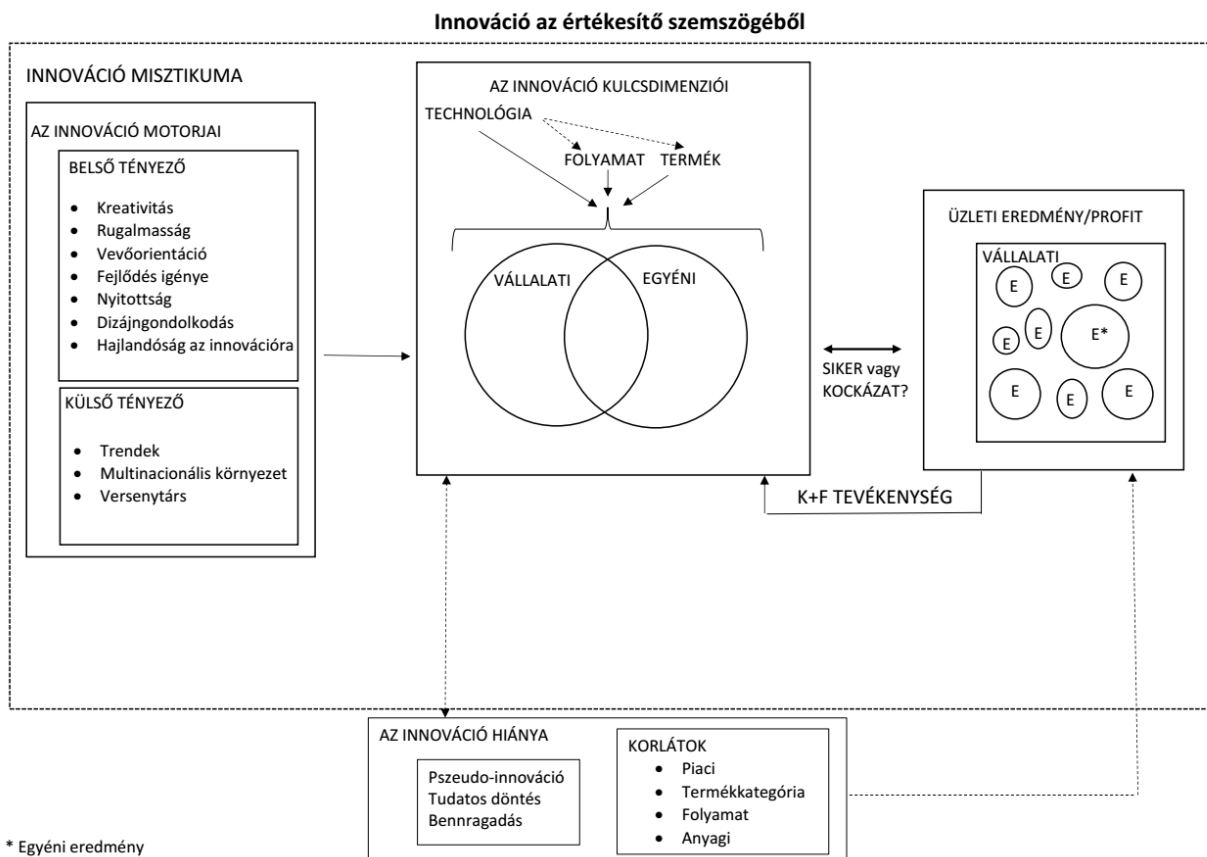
Innováció az értékesítő szemszögéből

INNOVÁCIÓ MISZTIKUMA

AZ INNOVÁCIÓ MOTORJAI

BELSŐ TÉNYEZŐ

- Kreativitás
- Rugalmasság
- Vevőorientáció
- Fejlődés igénye
- Nyitottság
- Dizájngondolkodás
- Hajlandóság az innovációra

KÜLSŐ TÉNYEZŐ

- Trendek
- Multinacionális környezet
- Versenytárs

AZ INNOVÁCIÓ KULCSDIMENZIÓI

TECHNOLÓGIA

FOLYAMAT TERMÉK

VÁLLALATI EGYÉNI

SIKER vagy KOCKÁZAT?

ÜZLETI EREDMÉNY/PROFIT

VÁLLALATI

E E E E E E* E E E E

K+F TEVÉKENYSÉG

AZ INNOVÁCIÓ HIÁNYA

Pszeudo-innováció
Tudatos döntés
Bennragadás

KORLÁTOK

- Piaci
- Termékkategória
- Folyamat
- Anyagi

* Egyéni eredmény